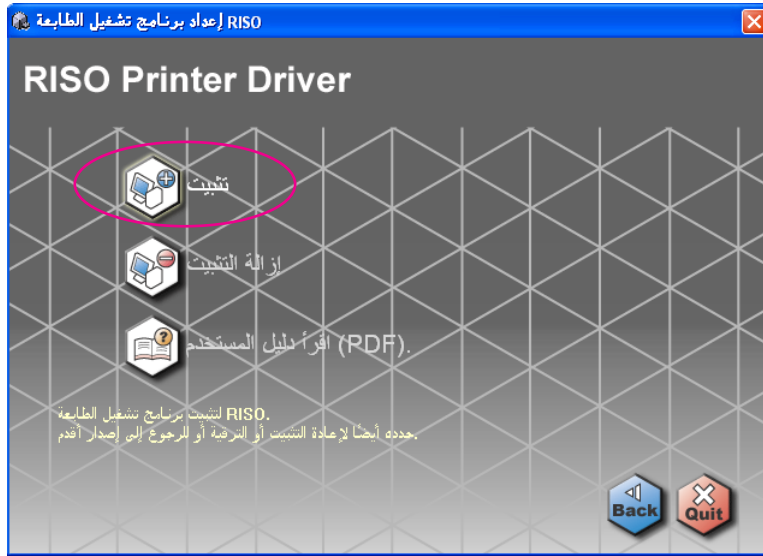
RISO إعداد برنامج تشغيل الطابعة

RISO Printer Driver

تثبيت

إزالة التثبيت

اقرأ دليل المستخدم (PDF).

لتثبيت برنامج تشغيل الطابعة RISO.
حدده أيضًا لإعادة التثبيت أو الترقية أو للرجوع إلى إصدار أقدم.

Back

Quit